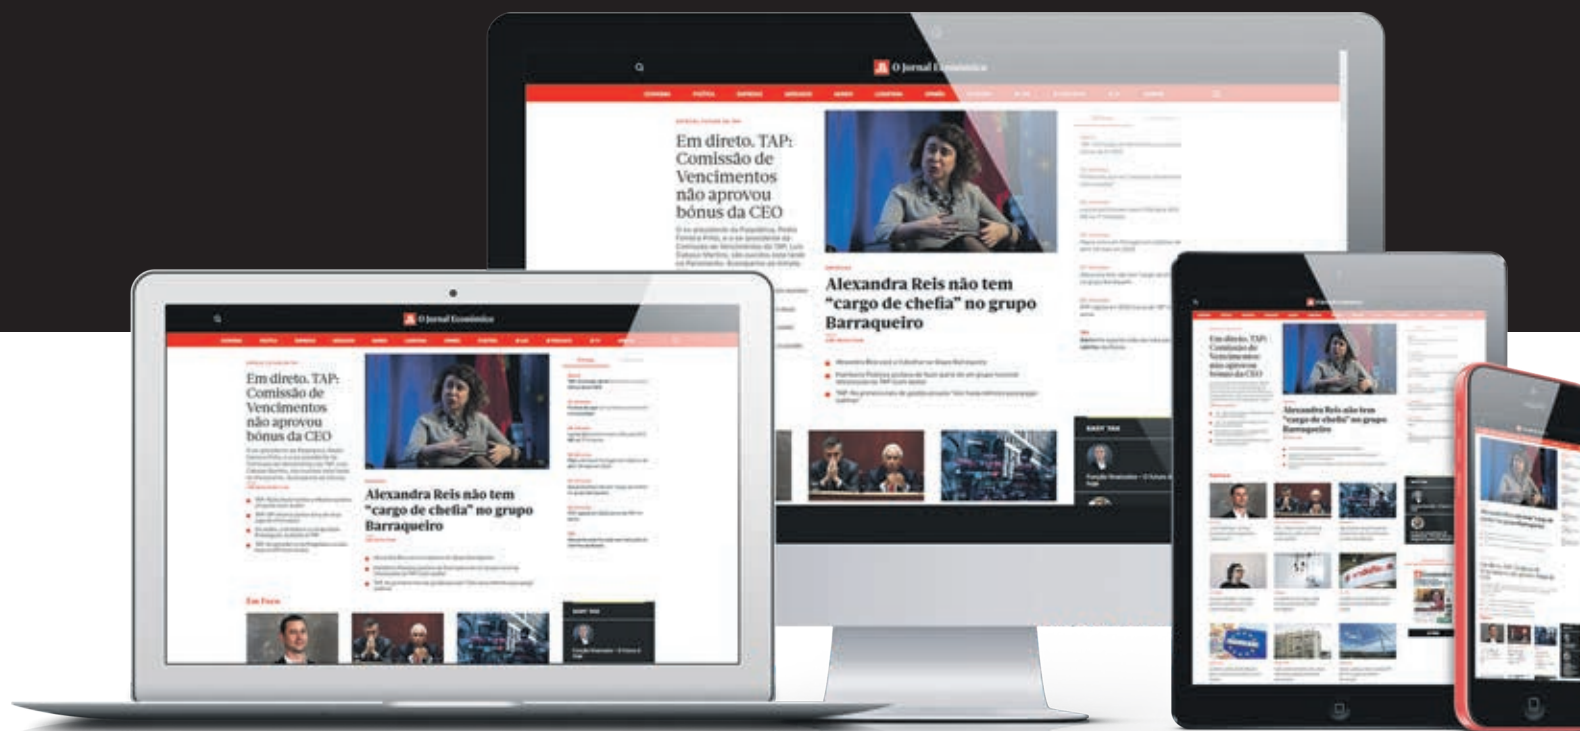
O Jornal Económico

Em direto. TAP: Comissão de Vencimentos não aprovou bónus da CEO

Alexandra Reis não tem "cargo de chefia" no grupo Barraqueiro

O Jornal Económico

Em direto. TAP: Comissão de Vencimentos não aprovou bónus da CEO

Alexandra Reis não tem "cargo de chefia" no grupo Barraqueiro

Em Foco

Em direto. TAP: Comissão de Vencimentos não aprovou bónus da CEO

Alexandra Reis não tem "cargo de chefia" no grupo Barraqueiro